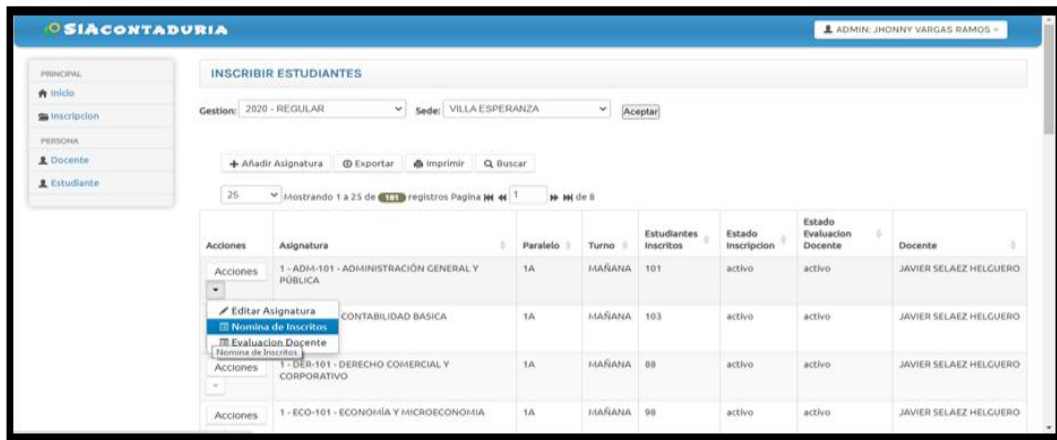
SIACONTADURIA

ADMIN: JHONNY VARGAS RAMOS

PRINCIPAL
Inicio
Inscripcion
PERSONA
Docente
Estudiante

INSCRIBIR ESTUDIANTES

Gestion: 2020 - REGULAR Sede: VILLA ESPERANZA Aceptar

+ Añadir Asignatura Exportar Imprimir Buscar

25 Mostrando 1 a 25 de 181 registros Pagina 1 de 8

| Acciones | Asignatura | Paralelo | Turno | Estudiantes Inscritos | Estado Inscripcion | Estado Evaluacion Docente | Docente |
|---|---|---|---|---|---|---|---|
| Acciones | 1 - ADM-101 - ADMINISTRACIÓN GENERAL Y PÚBLICA | 1A | MAÑANA | 101 | activo | activo | JAVIER SELAEZ HELGUERO |
| Editar Asignatura / Nomina de Inscritos / Evaluacion Docente | CONTABILIDAD BASICA | 1A | MAÑANA | 103 | activo | activo | JAVIER SELAEZ HELGUERO |
| Acciones | 1 - DER-101 - DERECHO COMERCIAL Y CORPORATIVO | 1A | MAÑANA | 88 | activo | activo | JAVIER SELAEZ HELGUERO |
| Acciones | 1 - ECO-101 - ECONOMÍA Y MICROECONOMIA | 1A | MAÑANA | 98 | activo | activo | JAVIER SELAEZ HELGUERO |

Nomina de Inscritos